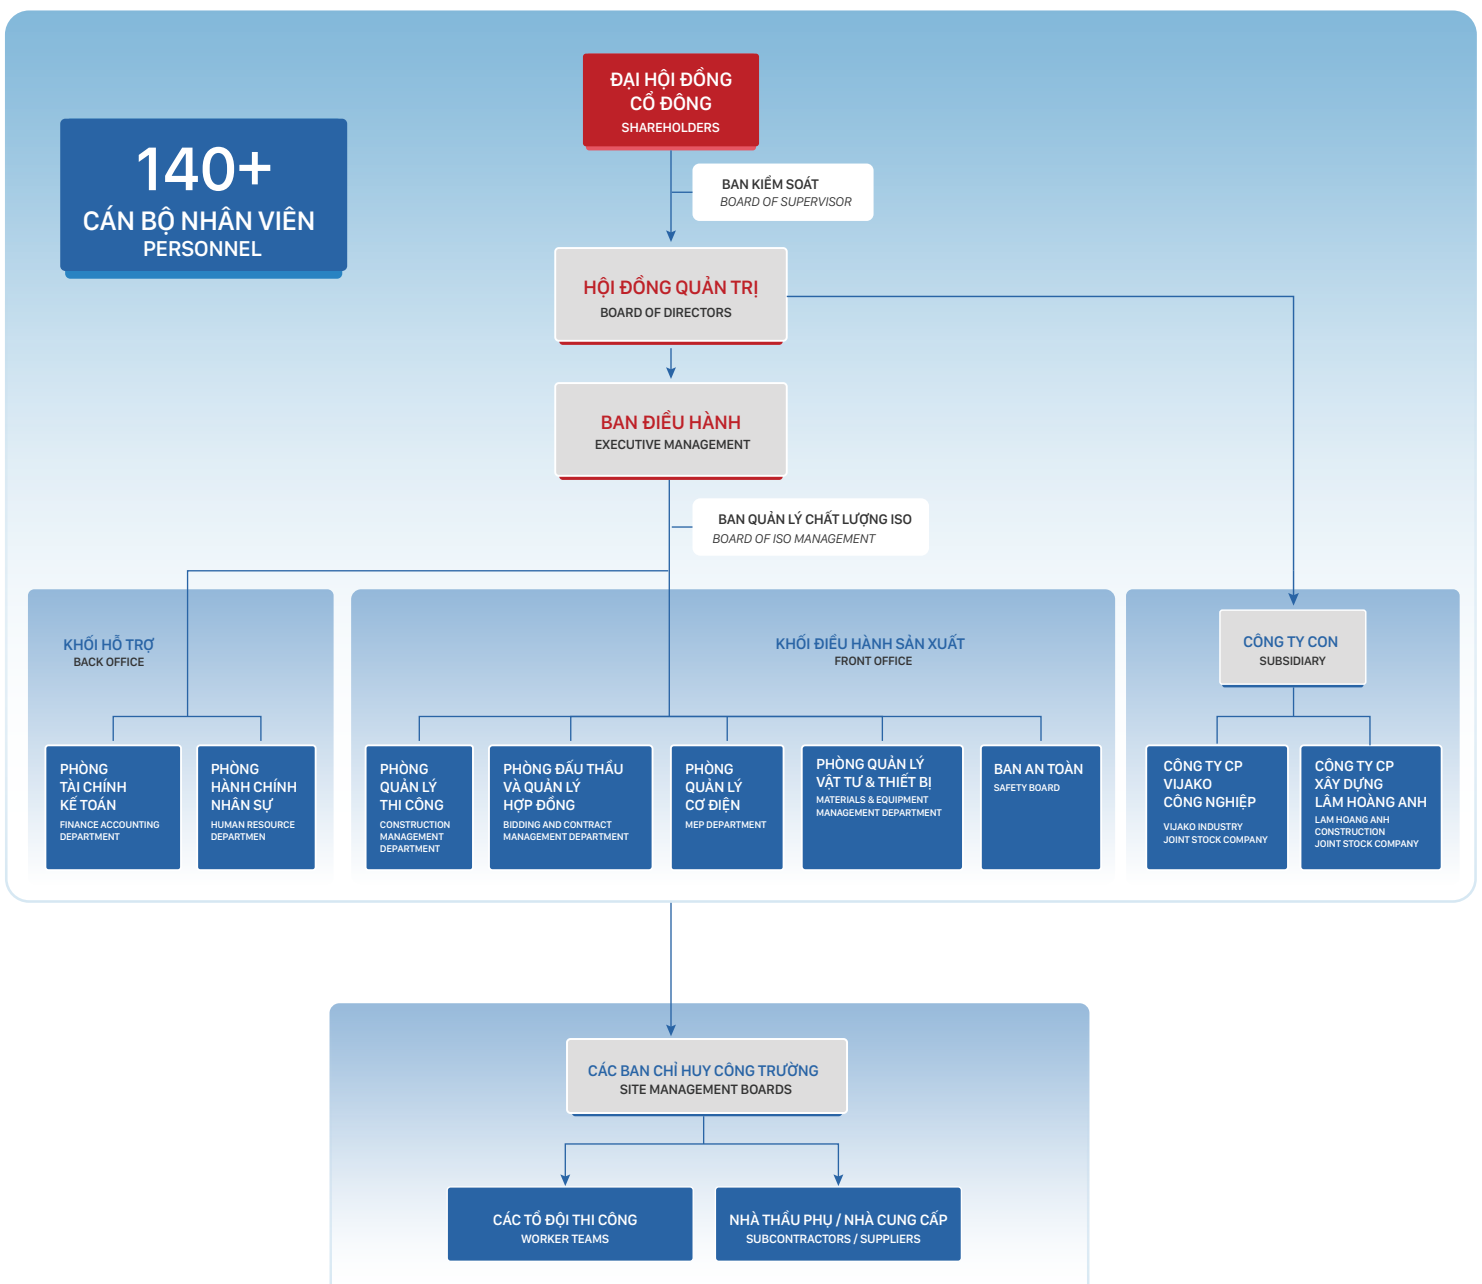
140+
CÁN BỘ NHÂN VIÊN
PERSONNEL

ĐẠI HỘI ĐỒNG CỔ ĐÔNG
SHAREHOLDERS

BAN KIỂM SOÁT
BOARD OF SUPERVISOR

HỘI ĐỒNG QUẢN TRỊ
BOARD OF DIRECTORS

BAN ĐIỀU HÀNH
EXECUTIVE MANAGEMENT

BAN QUẢN LÝ CHẤT LƯỢNG ISO
BOARD OF ISO MANAGEMENT

KHỐI HỖ TRỢ
BACK OFFICE

PHÒNG TÀI CHÍNH KẾ TOÁN
FINANCE ACCOUNTING DEPARTMENT

PHÒNG HÀNH CHÍNH NHÂN SỰ
HUMAN RESOURCE DEPARTMEN

KHỐI ĐIỀU HÀNH SẢN XUẤT
FRONT OFFICE

PHÒNG QUẢN LÝ THI CÔNG
CONSTRUCTION MANAGEMENT DEPARTMENT

PHÒNG ĐẤU THẦU VÀ QUẢN LÝ HỢP ĐỒNG
BIDDING AND CONTRACT MANAGEMENT DEPARTMENT

PHÒNG QUẢN LÝ CƠ ĐIỆN
MEP DEPARTMENT

PHÒNG QUẢN LÝ VẬT TƯ & THIẾT BỊ
MATERIALS & EQUIPMENT MANAGEMENT DEPARTMENT

BAN AN TOÀN
SAFETY BOARD

CÔNG TY CON
SUBSIDIARY

CÔNG TY CP VIJAKO CÔNG NGHIỆP
VIJAKO INDUSTRY JOINT STOCK COMPANY

CÔNG TY CP XÂY DỰNG LÂM HOÀNG ANH
LAM HOANG ANH CONSTRUCTION JOINT STOCK COMPANY

CÁC BAN CHỈ HUY CÔNG TRƯỜNG
SITE MANAGEMENT BOARDS

CÁC TỔ ĐỘI THI CÔNG
WORKER TEAMS

NHÀ THẦU PHỤ / NHÀ CUNG CẤP
SUBCONTRACTORS / SUPPLIERS